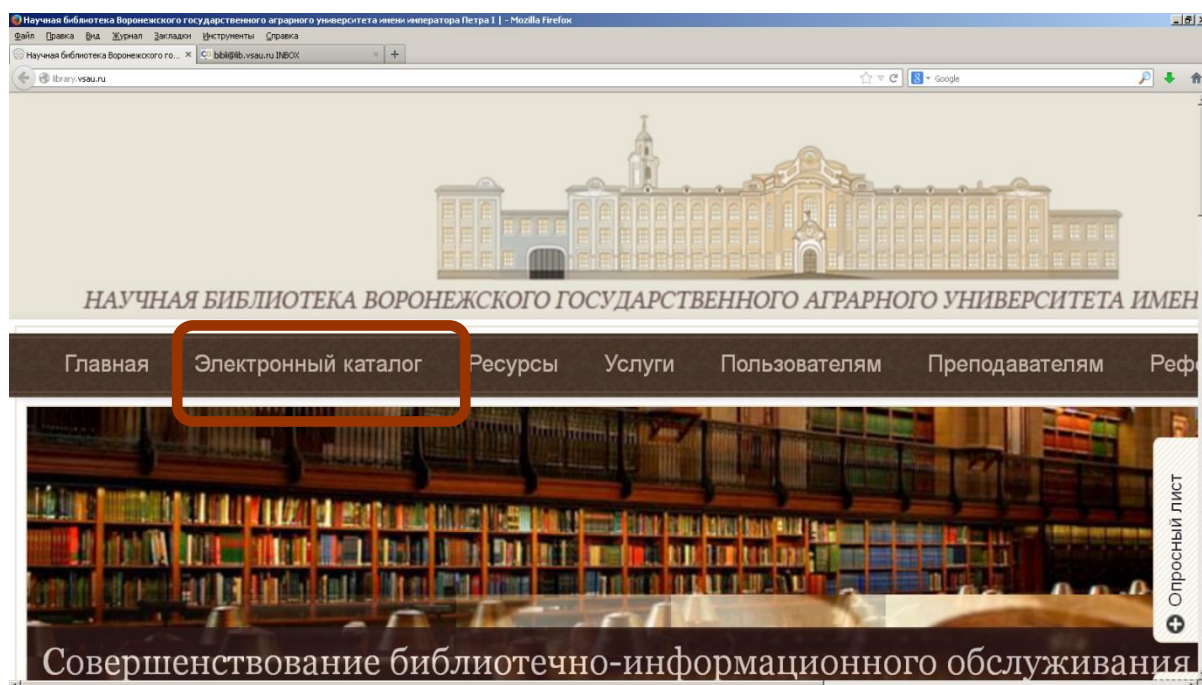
Научная библиотека Воронежского государственного аграрного университета имени императора Петра I | - Mozilla Firefox

Файл Правка Вид Журнал Закладки Инструменты Справка

Научная библиотека Воронежского го... ×
bibli@lib.vsau.ru INBOX ×
+

library.vsau.ru

Google

НАУЧНАЯ БИБЛИОТЕКА ВОРОНЕЖСКОГО ГОСУДАРСТВЕННОГО АГРАРНОГО УНИВЕРСИТЕТА ИМЕН

Главная
Электронный каталог
Ресурсы
Услуги
Пользователям
Преподавателям
Реф

Опросный лист

Совершенствование библиотечно-информационного обслуживания